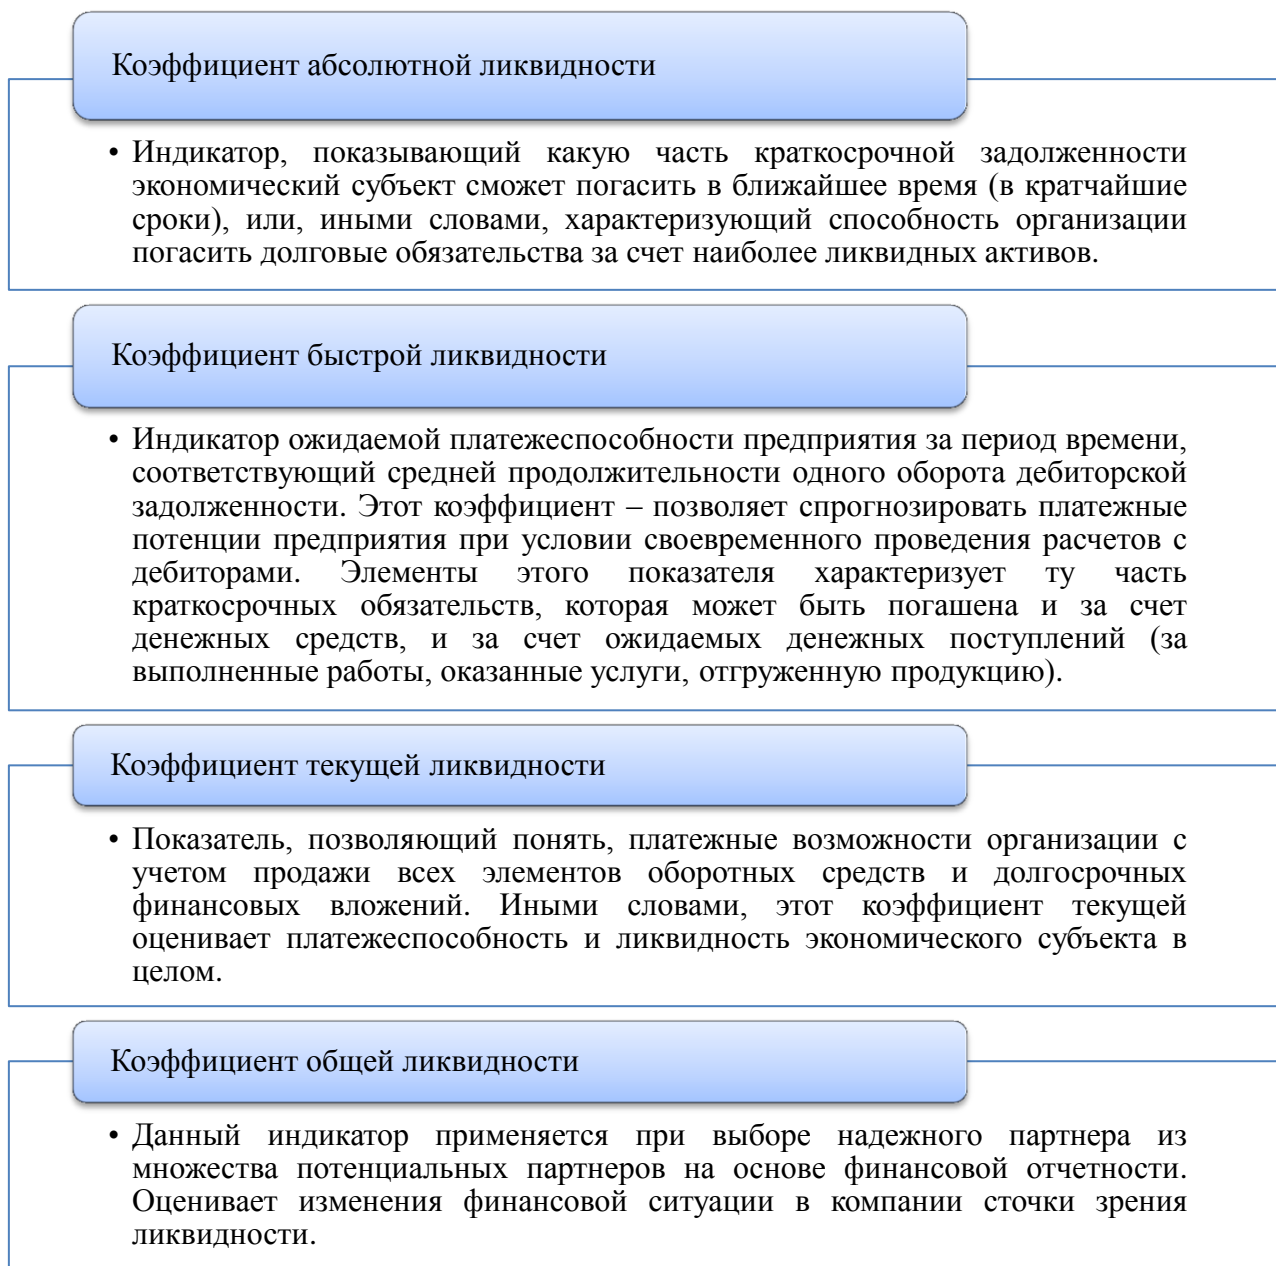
Коэффициент абсолютной ликвидности

• Индикатор, показывающий какую часть краткосрочной задолженности экономический субъект сможет погасить в ближайшее время (в кратчайшие сроки), или, иными словами, характеризующий способность организации погасить долговые обязательства за счет наиболее ликвидных активов.

Коэффициент быстрой ликвидности

• Индикатор ожидаемой платежеспособности предприятия за период времени, соответствующий средней продолжительности одного оборота дебиторской задолженности. Этот коэффициент – позволяет спрогнозировать платежные потенции предприятия при условии своевременного проведения расчетов с дебиторами. Элементы этого показателя характеризует ту часть краткосрочных обязательств, которая может быть погашена и за счет денежных средств, и за счет ожидаемых денежных поступлений (за выполненные работы, оказанные услуги, отгруженную продукцию).

Коэффициент текущей ликвидности

• Показатель, позволяющий понять, платежные возможности организации с учетом продажи всех элементов оборотных средств и долгосрочных финансовых вложений. Иными словами, этот коэффициент текущей оценивает платежеспособность и ликвидность экономического субъекта в целом.

Коэффициент общей ликвидности

• Данный индикатор применяется при выборе надежного партнера из множества потенциальных партнеров на основе финансовой отчетности. Оценивает изменения финансовой ситуации в компании сточки зрения ликвидности.